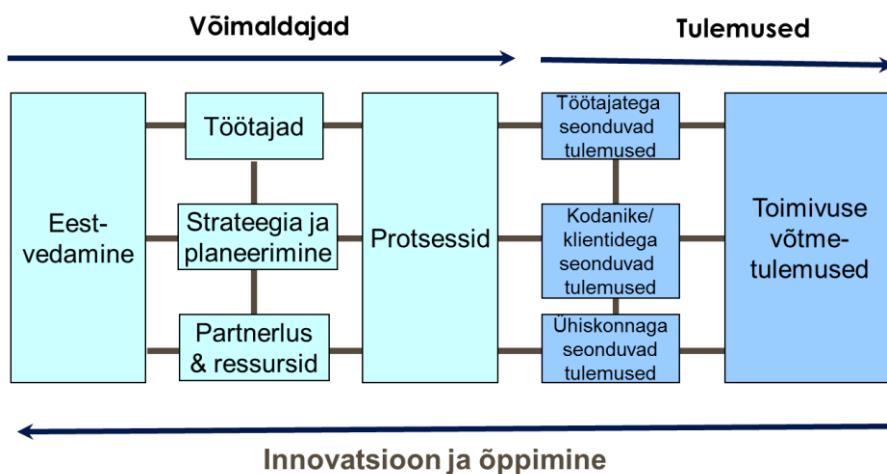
Võimaldajad

Tulemused

Eest-vedamine

Töötajad

Strateegia ja planeerimine

Partnerlus & ressursid

Protsessid

Töötajatega seonduvad tulemused

Kodanike/ klientidega seonduvad tulemused

Ühiskonnaga seonduvad tulemused

Toimivuse võtme-tulemused

Innovatsioon ja õppimine